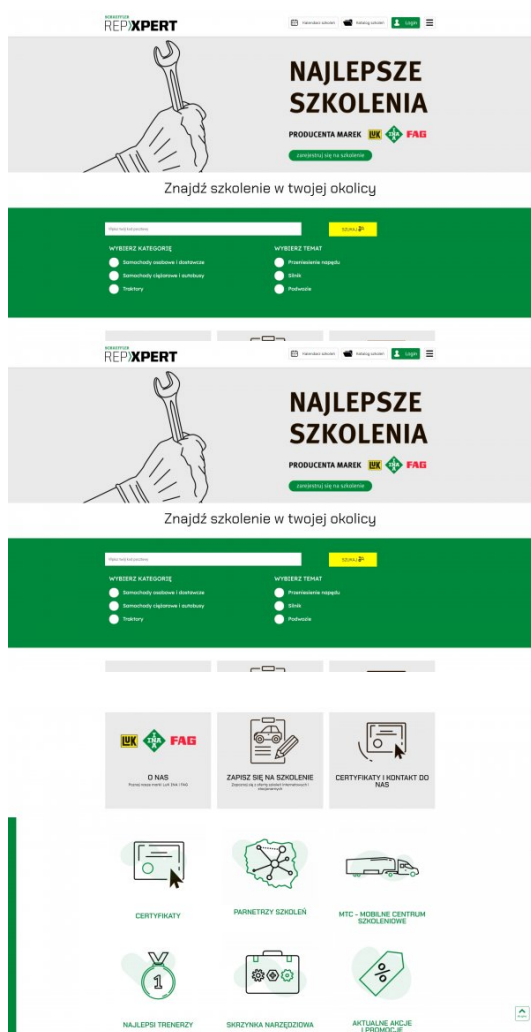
SCHAEFFLER
REPXPERT

Harmonogram szkoleń Katalog szkoleń Login

NAJLEPSZE SZKOLENIA

PRODUCENTA MAREK LUK INA FAG

Zarejestruj się na szkolenie

Znajdź szkolenie w twojej okolicy

Wpisz kod pocztowy

SZUKAJ

WYBIERZ KATEGORIĘ

Samochody osobowe i dostawcze

Samochody ciężarowe i autobusy

Traktory

WYBIERZ TEMAT

Przeniesienie napędu

Silnik

Podwozie

SCHAEFFLER
REPXPERT

Harmonogram szkoleń Katalog szkoleń Login

NAJLEPSZE SZKOLENIA

PRODUCENTA MAREK LUK INA FAG

Zarejestruj się na szkolenie

Znajdź szkolenie w twojej okolicy

Wpisz kod pocztowy

SZUKAJ

WYBIERZ KATEGORIĘ

Samochody osobowe i dostawcze

Samochody ciężarowe i autobusy

Traktory

WYBIERZ TEMAT

Przeniesienie napędu

Silnik

Podwozie

LUK INA FAG

O NAS
Poznaj nasze marki LuK INA i FAG

ZAPISZ SIĘ NA SZKOLENIE
Zapoznaj się z ofertą szkoleń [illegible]

CERTYFIKATY I KONTAKT DO NAS

CERTYFIKATY

PARNETRZY SZKOLEŃ

MTC - MOBILNE CENTRUM SZKOLENIOWE

1

NAJLEPSI TRENERZY

SKRZYNKA NARZĘDZIOWA

%

AKTUALNE AKCJE I PROMOCJE